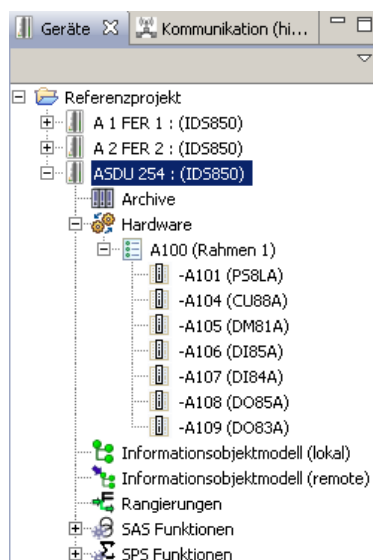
Geräte ☒ Kommunikation (hi...

Referenzprojekt
A 1 FER 1 : (IDS850)
A 2 FER 2 : (IDS850)
ASDU 254 : (IDS850)
Archive
Hardware
A100 (Rahmen 1)
-A101 (PS8LA)
-A104 (CU88A)
-A105 (DM81A)
-A106 (DI85A)
-A107 (DI84A)
-A108 (DO85A)
-A109 (DO83A)
Informationsobjektmodell (lokal)
Informationsobjektmodell (remote)
Rangierungen
SAS Funktionen
SPS Funktionen